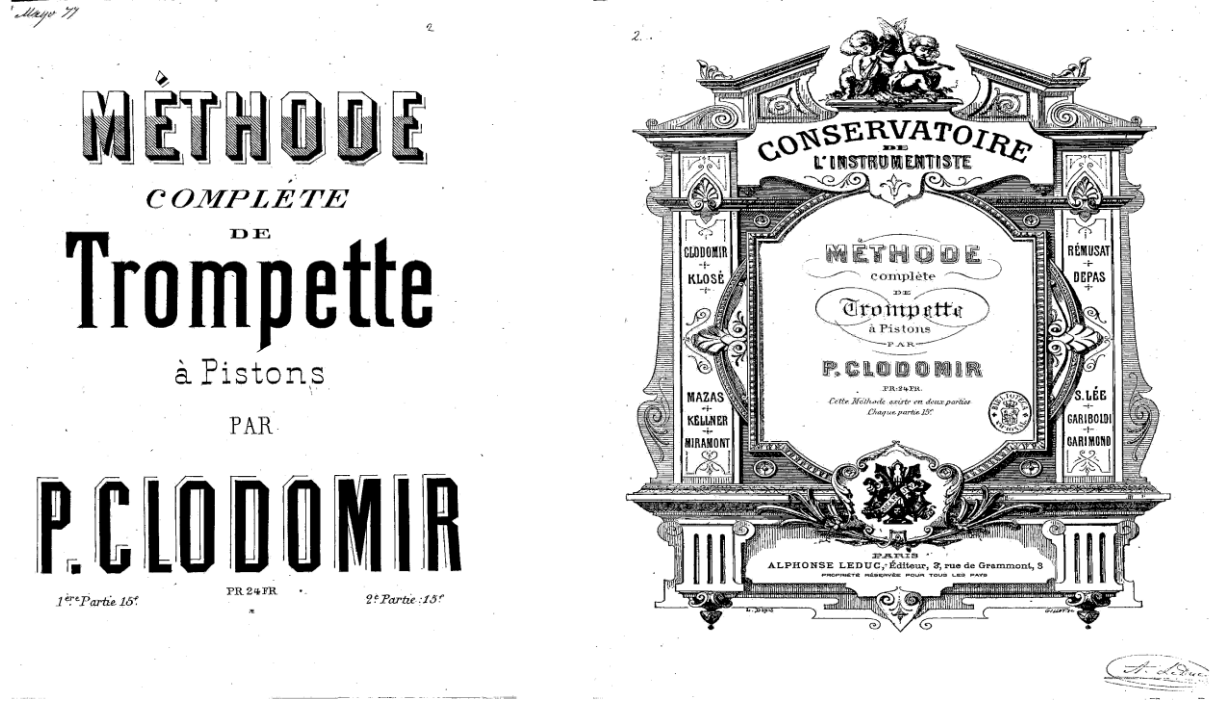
Mayo 77

2

MÉTHODE

COMPLÈTE

DE

Trompette

à Pistons

PAR

P. CLODOMIR

PR 24 FR

1ère Partie 15f.

2e Partie 15f.

2.

CONSERVATOIRE

DE

L'INSTRUMENTISTE

CLODOMIR
+
KLOSÉ
+

MAZAS
+
KELLNER
+
MIRAMONT

RÉMUSAT
+
DEPAS
+

S. LÉE
+
GARIBOLDI
+
GARIMOND

MÉTHODE

complète

DE

Trompette

à Pistons

PAR

P. CLODOMIR

PR: 24 FR.

Cette Méthode existe en deux parties
Chaque partie 15f.

PARIS

ALPHONSE LEDUC, Éditeur, 3, rue de Grammont, 3

PROPRIÉTÉ RÉSERVÉE POUR TOUS LES PAYS

A. Leduc